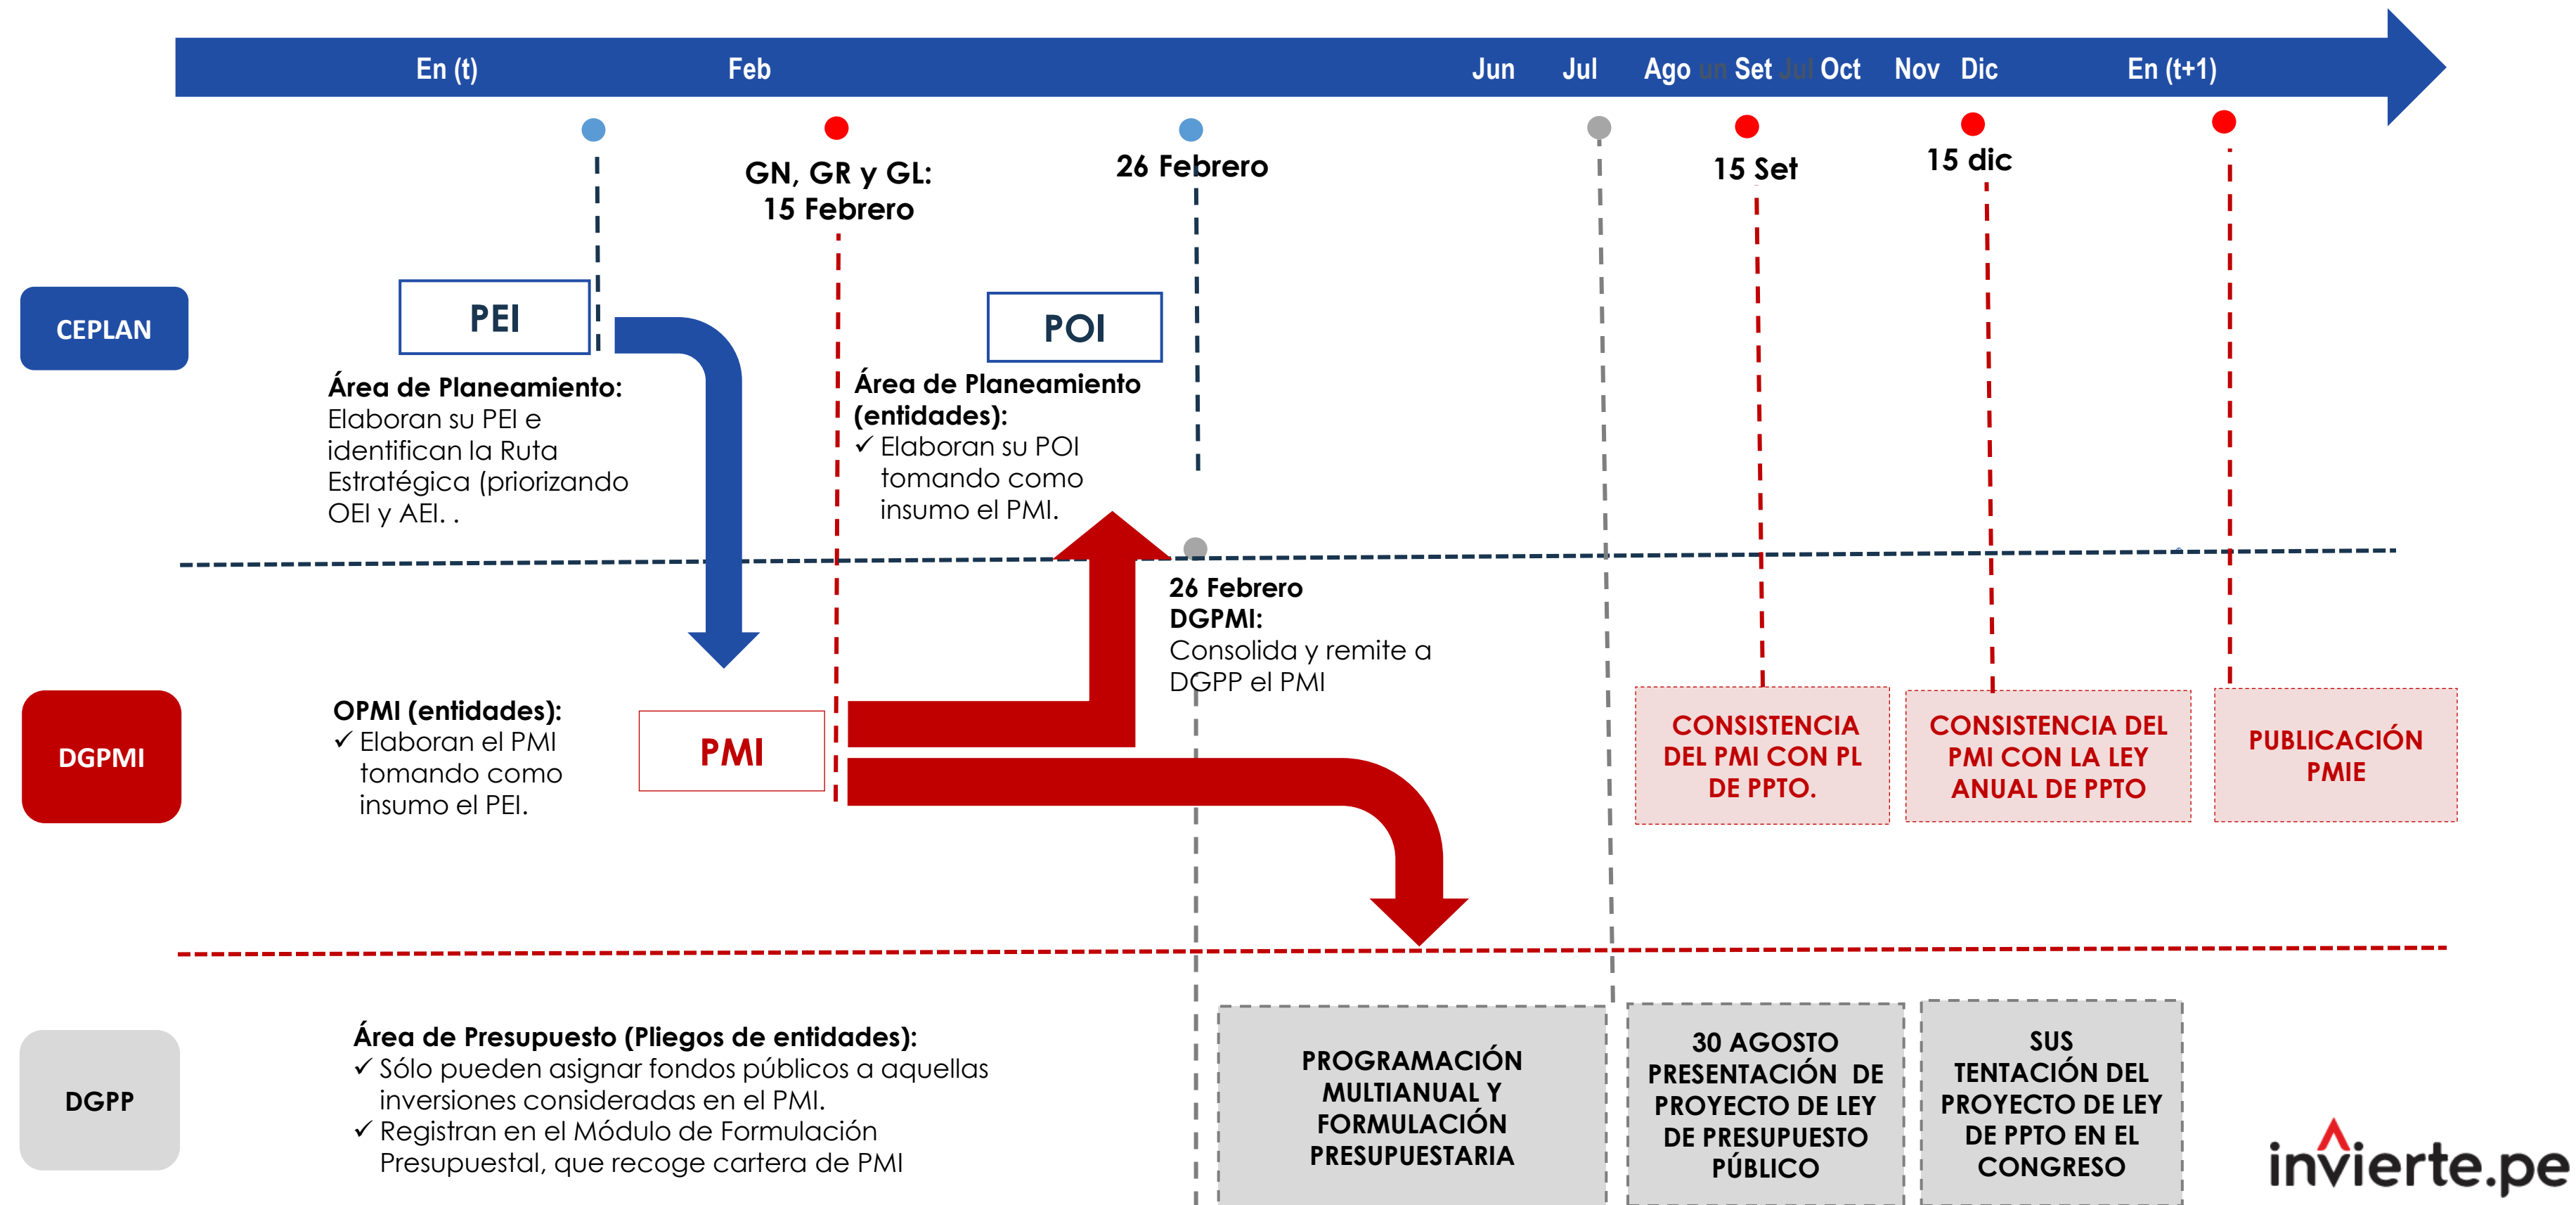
En (t)
Feb
Jun
Jul
Ago Set Oct
Nov Dic
En (t+1)

GN, GR y GL: 15 Febrero
26 Febrero
15 Set
15 dic

CEPLAN

PEI
Área de Planeamiento: Elaboran su PEI e identifican la Ruta Estratégica (priorizando OEI y AEI. .

POI
Área de Planeamiento (entidades):
✓ Elaboran su POI tomando como insumo el PMI.

DGPMI

OPMI (entidades):
✓ Elaboran el PMI tomando como insumo el PEI.

PMI

26 Febrero
DGPMI:
Consolida y remite a DGPP el PMI

CONSISTENCIA DEL PMI CON PL DE PPTO.

CONSISTENCIA DEL PMI CON LA LEY ANUAL DE PPTO

PUBLICACIÓN PMIE

DGPP

Área de Presupuesto (Pliegos de entidades):
✓ Sólo pueden asignar fondos públicos a aquellas inversiones consideradas en el PMI.
✓ Registran en el Módulo de Formulación Presupuestal, que recoge cartera de PMI

PROGRAMACIÓN MULTIANUAL Y FORMULACIÓN PRESUPUESTARIA

30 AGOSTO PRESENTACIÓN DE PROYECTO DE LEY DE PRESUPUESTO PÚBLICO

SUS TENTACIÓN DEL PROYECTO DE LEY DE PPTO EN EL CONGRESO

invierte.pe